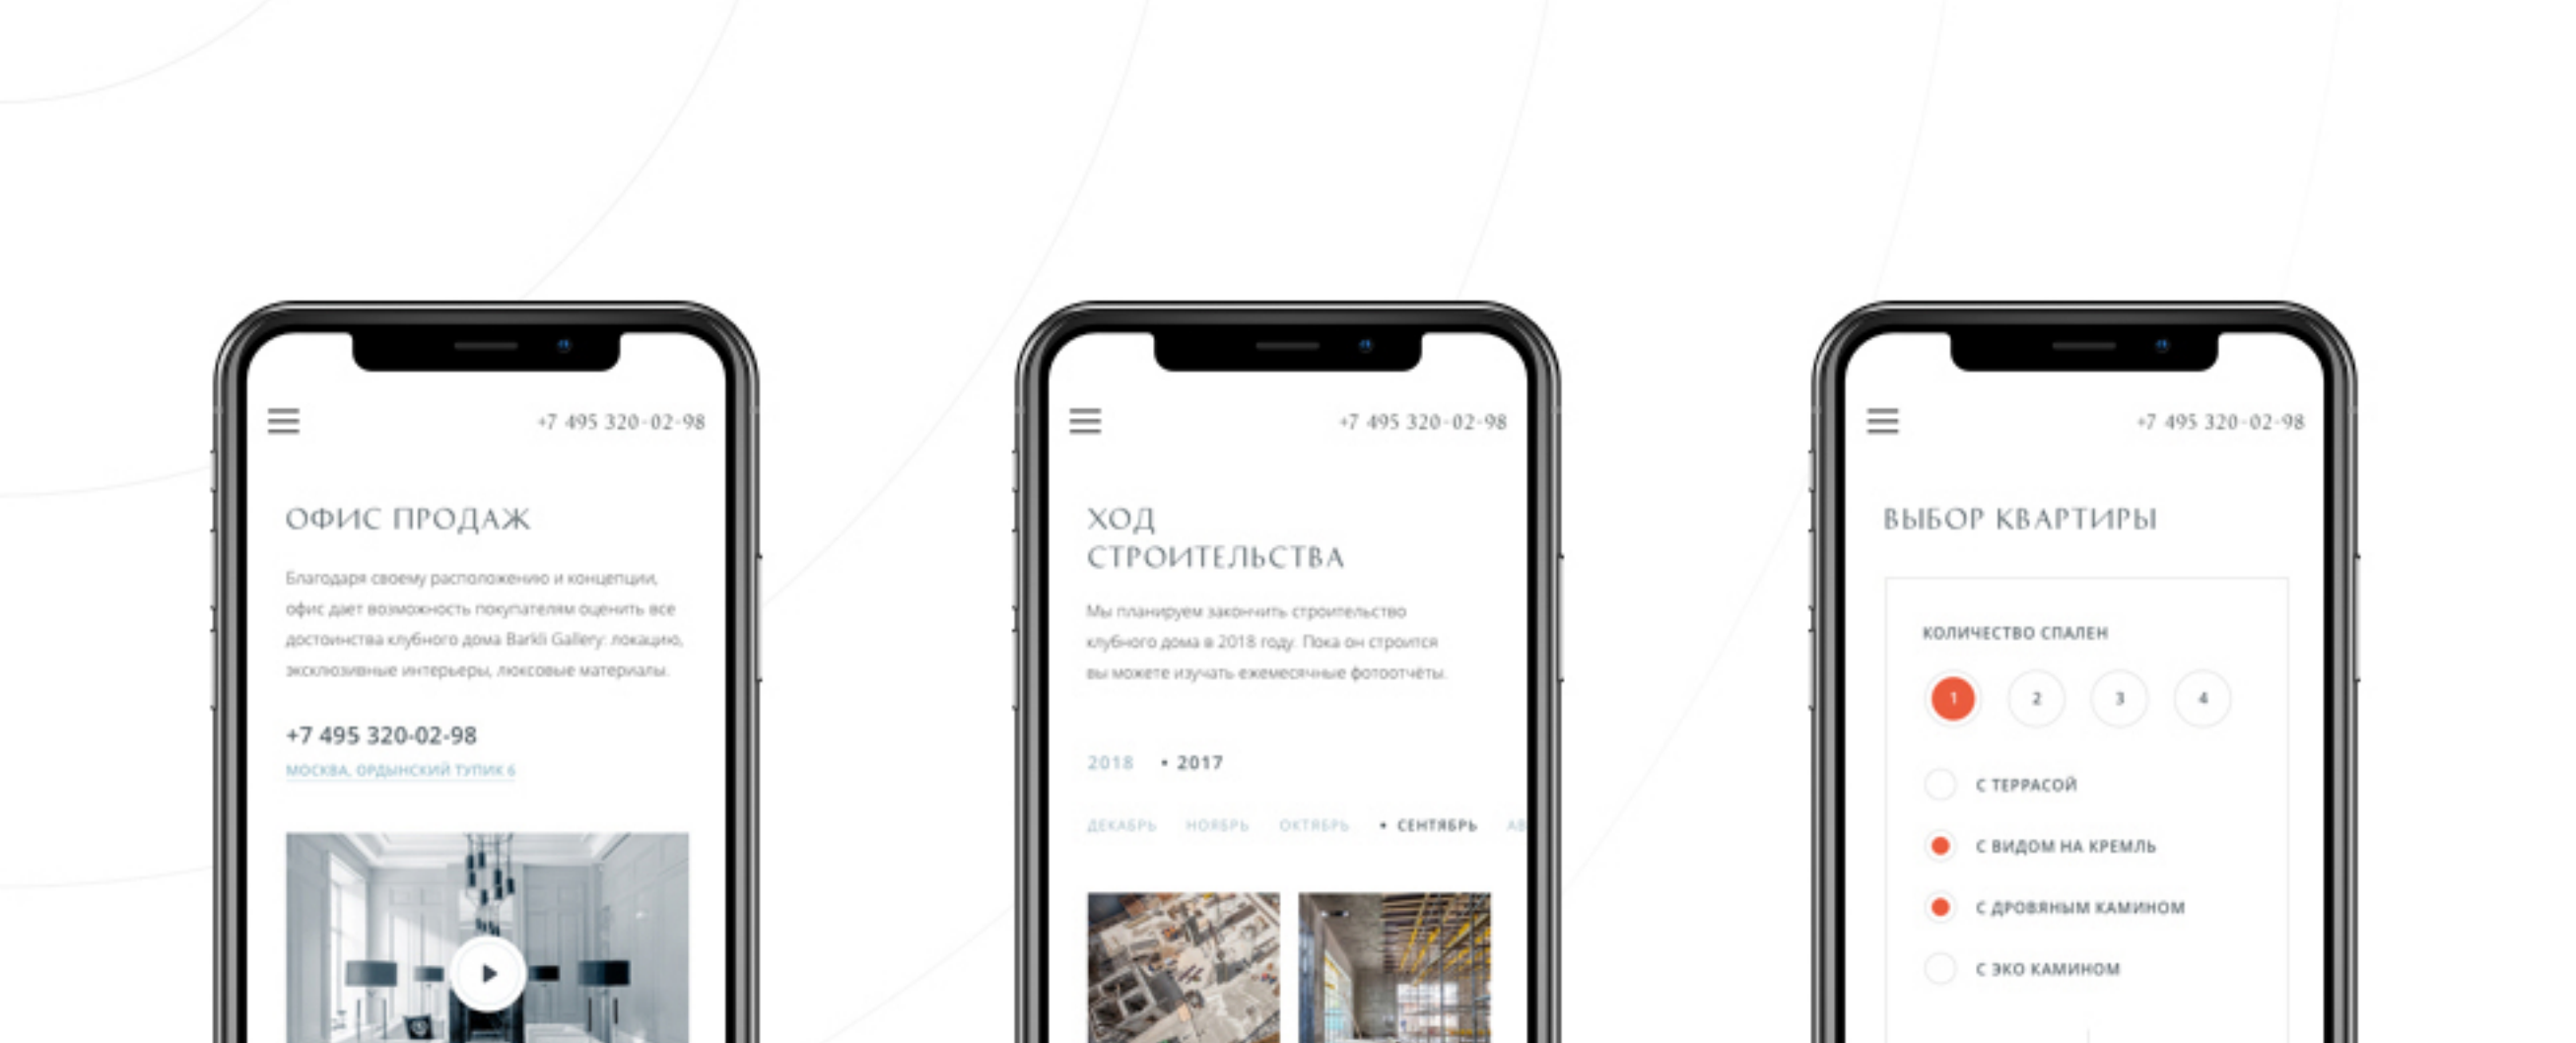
+7 495 320-02-98

ОФИС ПРОДАЖ

Благодаря своему расположению и концепции, офис дает возможность покупателям оценить все достоинства клубного дома Barkli Gallery: локацию, эксклюзивные интерьеры, люксовые материалы.

+7 495 320-02-98
МОСКВА, ОРДЫНСКИЙ ТУПИК 6

+7 495 320-02-98

ХОД СТРОИТЕЛЬСТВА

Мы планируем закончить строительство клубного дома в 2018 году. Пока он строится вы можете изучать ежемесячные фотоотчеты.

2018 • 2017

ДЕКАБРЬ НОЯБРЬ ОКТЯБРЬ • СЕНТЯБРЬ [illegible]

+7 495 320-02-98

ВЫБОР КВАРТИРЫ

КОЛИЧЕСТВО СПАЛЕН

1 2 3 4

С ТЕРРАСОЙ
С ВИДОМ НА КРЕМЛЬ
С ДРОВЯНЫМ КАМИНОМ
С ЭКО КАМИНОМ